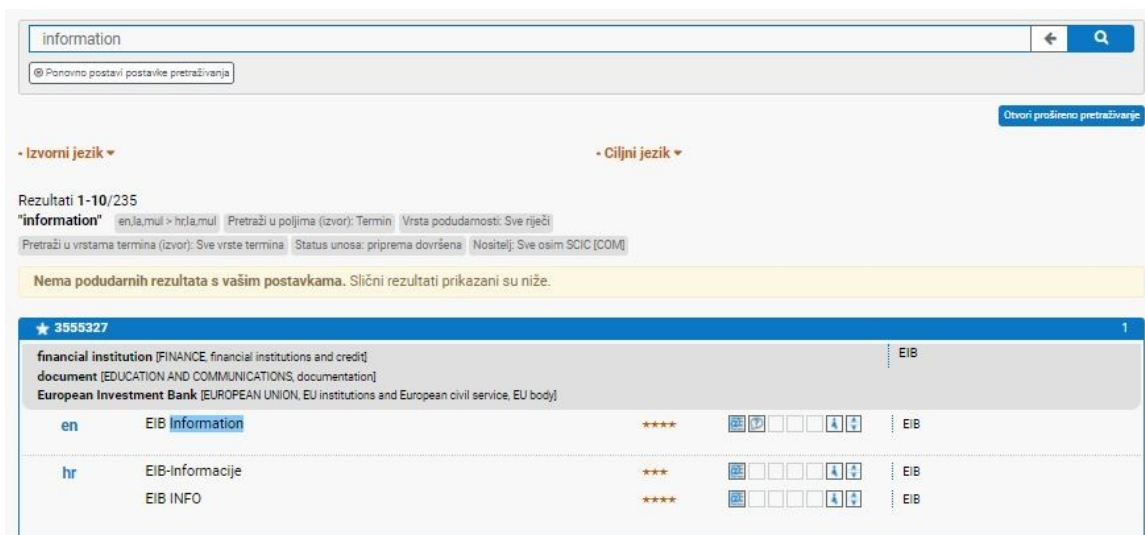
information

⊗ Ponovno postavi postavke pretraživanja

Otvori prošireno pretraživanje

- Izvorni jezik ▾

- Ciljni jezik ▾

Rezultati 1-10/235
"information" en,la,mul > hr,la,mul Pretraži u poljima (izvor): Termin Vrsta podudarnosti: Sve riječi
Pretraži u vrstama termina (izvor): Sve vrste termina Status unosa: priprema dovršena Nositelj: Sve osim SCIC [COM]

Nema podudarnih rezultata s vašim postavkama. Slični rezultati prikazani su niže.

★ 3555327 1

financial institution [FINANCE, financial institutions and credit]
document [EDUCATION AND COMMUNICATIONS, documentation]
European Investment Bank [EUROPEAN UNION, EU institutions and European civil service, EU body]

EIB

| | | | |
|---|---|---|---|
| en | EIB Information | **** | EIB |
| hr | EIB-Informacije | *** | EIB |
| | EIB INFO | **** | EIB |